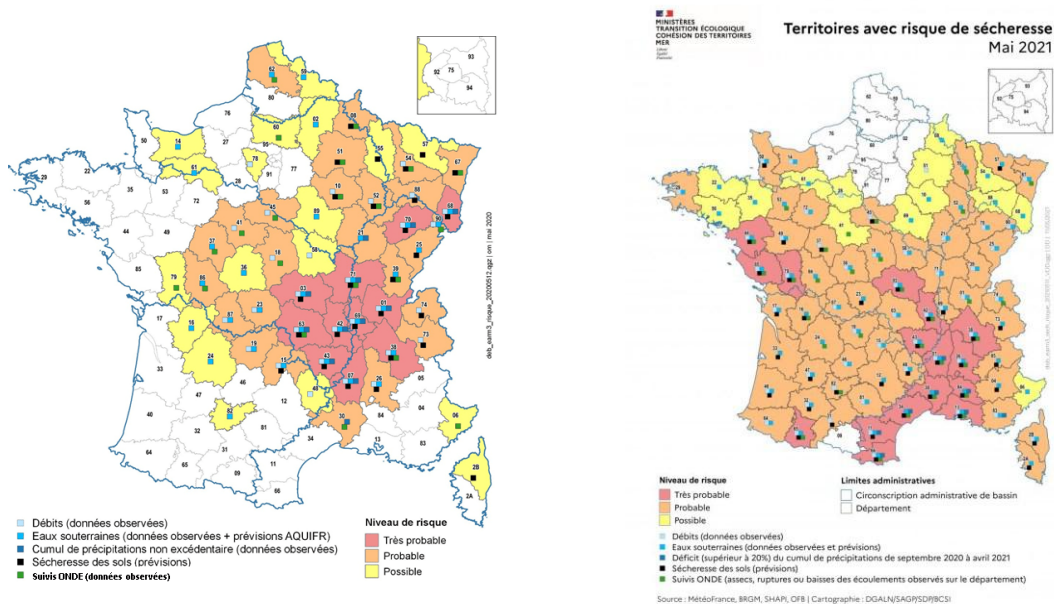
62
80
76
60
02
08
50
14
27
95
51
55
57
54
67
22
29
61
78
91
77
10
52
88
68
35
53
28
45
89
70
90
56
72
44
41
21
25
49
37
58
18
39
86
36
85
79
03
71
74
23
87
16
63
69
01
73
17
42
15
19
38
24
43
07
26
05
33
47
46
48
82
12
06
40
30
84
32
81
34
13
83
64
31
09
11
65
66
2B
2A
92
93
75
94

deb_esom3_risque_20200512.qgz | om | mai 2020

Débits (données observées)
Eaux souterraines (données observées + prévisions AQUIFR)
Cumul de précipitations non excédentaire (données observées)
Sécheresse des sols (prévisions)
Suivis ONDE (données observées)

Niveau de risque
Très probable
Probable
Possible

MINISTÈRES
TRANSITION ÉCOLOGIQUE
COHÉSION DES TERRITOIRES
MER
Liberté
Égalité
Fraternité

Territoires avec risque de sécheresse
Mai 2021

Niveau de risque
Très probable
Probable
Possible

Limites administratives
Circonscription administrative de bassin
Département

Débits (données observées)
Eaux souterraines (données observées et prévisions)
Déficit (supérieur à 20%) du cumul de précipitations de septembre 2020 à avril 2021
Sécheresse des sols (prévisions)
Suivis ONDE (assecs, ruptures ou baisses des écoulements observés sur le département)

Source : MétéoFrance, BRGM, SHAPI, OFB | Cartographie : DGALN/SAGP/SDP/BCSI